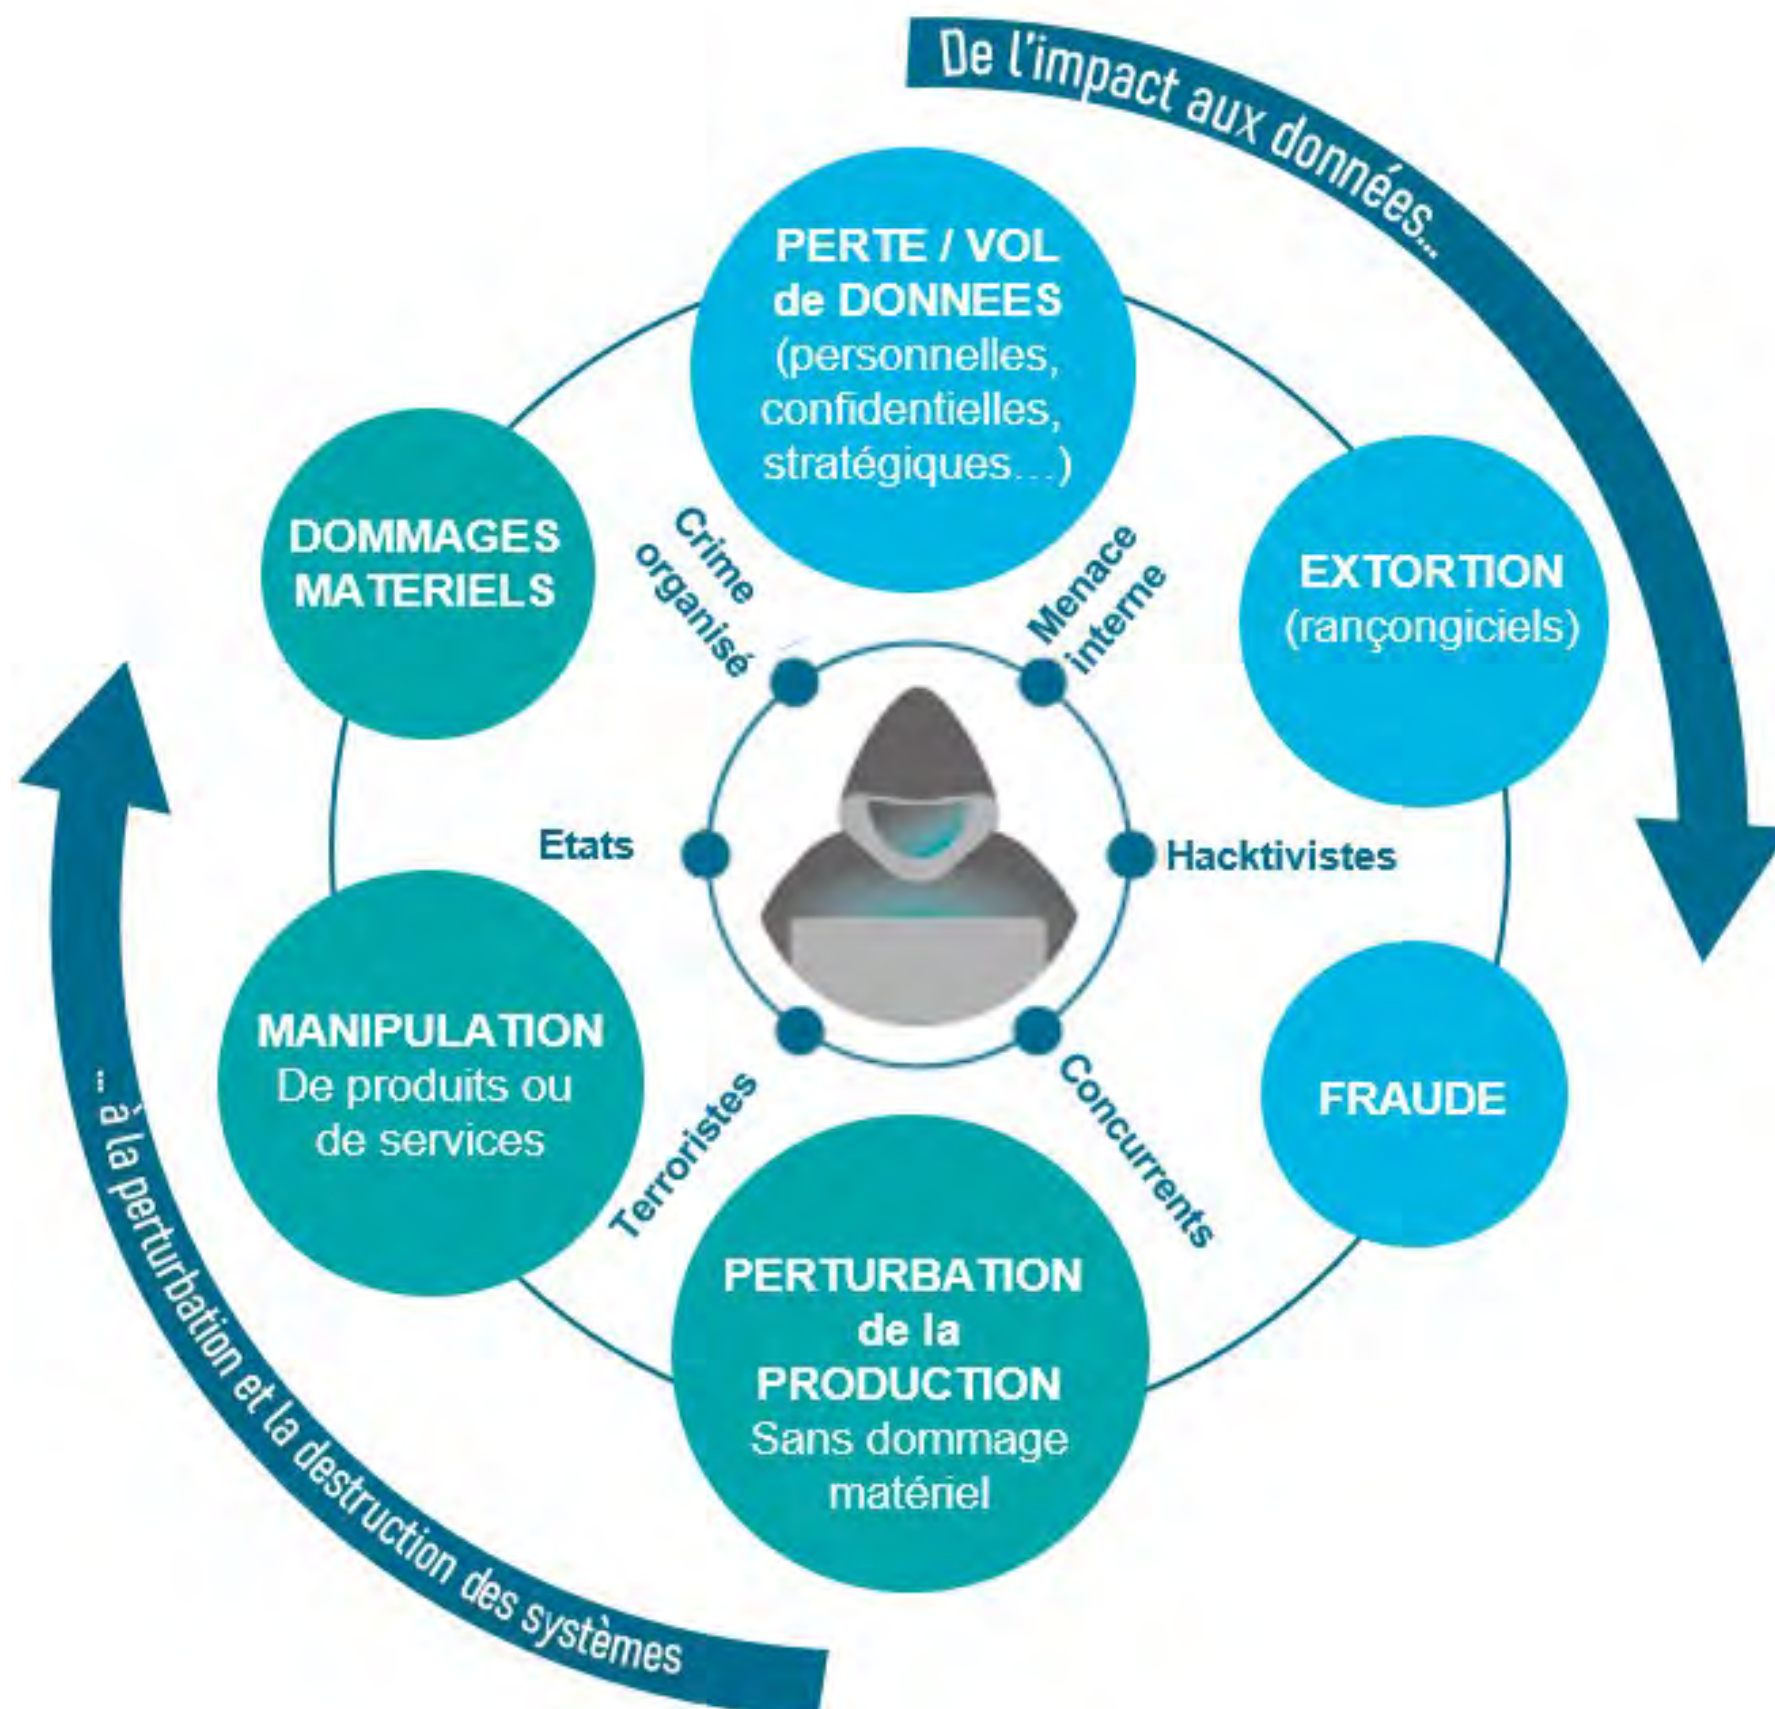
De l'impact aux données...

PERTE / VOL de DONNEES (personnelles, confidentielles, stratégiques…)

EXTORTION (rançongiciels)

FRAUDE

PERTURBATION de la PRODUCTION Sans dommage matériel

MANIPULATION De produits ou de services

DOMMAGES MATERIELS

Crime organisé

Menace interne

Hacktivistes

Concurrents

Terroristes

Etats

... à la perturbation et la destruction des systèmes